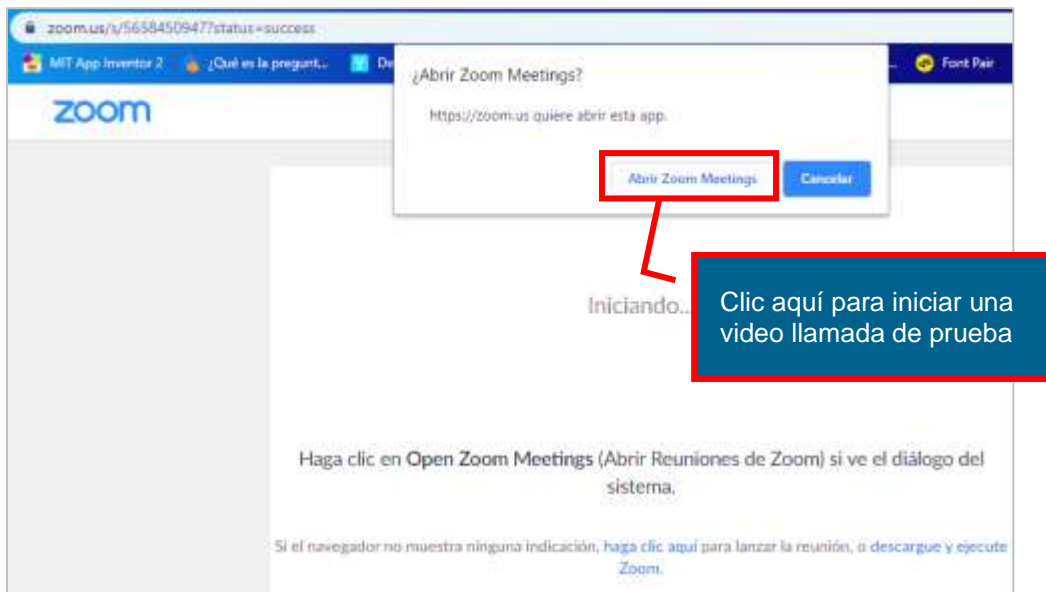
zoom.us/s/5658450947?status=success

MIT App Inventor 2 ¿Qué es la pregunt... De Font Pair

zoom

¿Abrir Zoom Meetings?

https://zoom.us quiere abrir esta app.

Abrir Zoom Meetings Cancelar

Clic aquí para iniciar una video llamada de prueba

Iniciando...

Haga clic en Open Zoom Meetings (Abrir Reuniones de Zoom) si ve el diálogo del sistema.

Si el navegador no muestra ninguna indicación, haga clic aquí para lanzar la reunión, o descargue y ejecute Zoom.